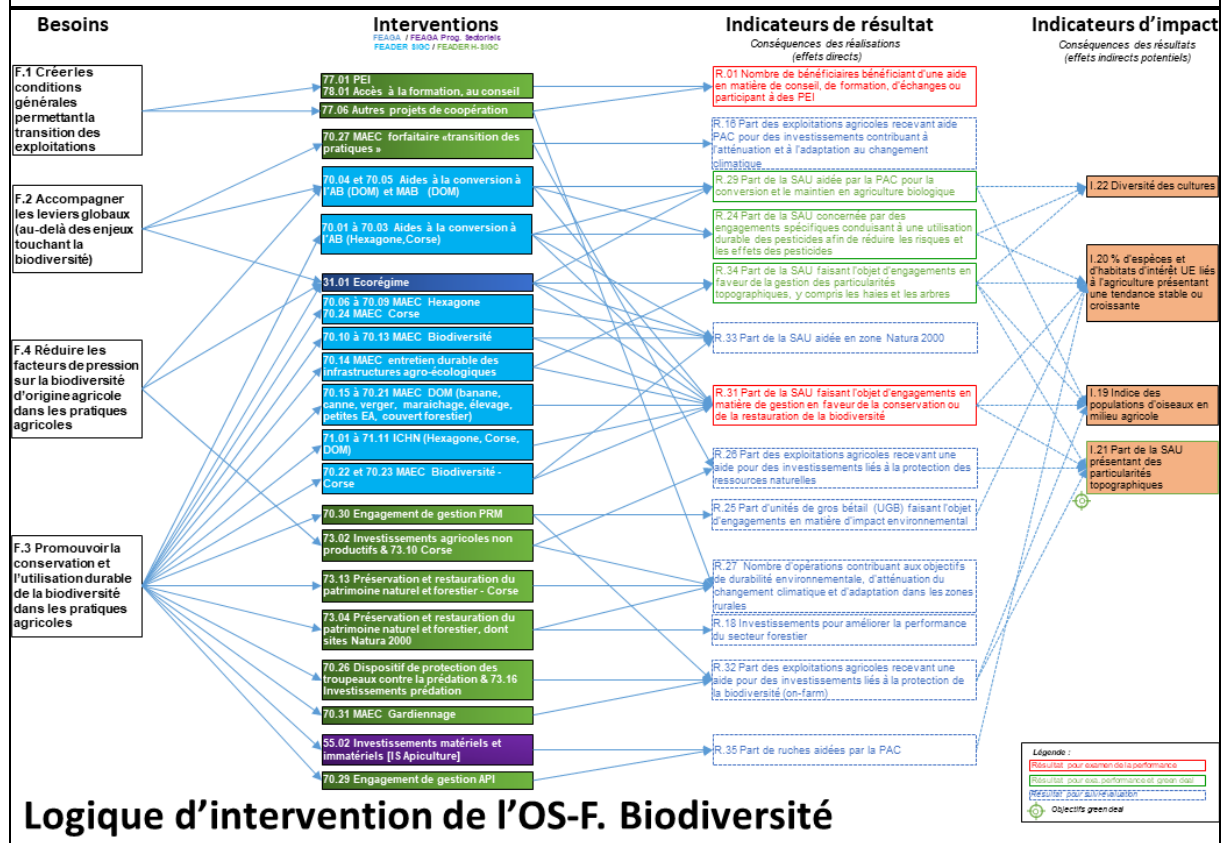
Besoins

Interventions
FEAGA / FEAGA Prog. Sectoriels
FEADER SIGC / FEADER H-SIGC

Indicateurs de résultat
Conséquences des réalisations (effets directs)

Indicateurs d'impact
Conséquences des résultats (effets indirects potentiels)

F.1 Créer les conditions générales permettant la transition des exploitations

F.2 Accompagner les leviers globaux (au-delà des enjeux touchant la biodiversité)

F.4 Réduire les facteurs de pression sur la biodiversité d'origine agricole dans les pratiques agricoles

F.3 Promouvoir la conservation et l'utilisation durable de la biodiversité dans les pratiques agricoles

77.01 PEI
78.01 Accès à la formation, au conseil

77.06 Autres projets de coopération

70.27 MAEC forfaitaire «transition des pratiques »

70.04 et 70.05 Aides à la conversion à l'AB (DOM) et MAB (DOM)

70.01 à 70.03 Aides à la conversion à l'AB (Hexagone,Corse)

31.01 Ecorégime

70.06 à 70.09 MAEC Hexagone
70.24 MAEC Corse

70.10 à 70.13 MAEC Biodiversité

70.14 MAEC entretien durable des infrastructures agro-écologiques

70.15 à 70.21 MAEC DOM (banane, canne, verger, maraichage, élevage, petites EA, couvert forestier)

71.01 à 71.11 ICHN (Hexagone, Corse, DOM)

70.22 et 70.23 MAEC Biodiversité - Corse

70.30 Engagement de gestion PRM

73.02 Investissements agricoles non productifs & 73.10 Corse

73.13 Préservation et restauration du patrimoine naturel et forestier - Corse

73.04 Préservation et restauration du patrimoine naturel et forestier, dont sites Natura 2000

70.26 Dispositif de protection des troupeaux contre la prédation & 73.16 Investissements prédation

70.31 MAEC Gardiennage

55.02 Investissements matériels et immatériels [IS Apiculture]

70.29 Engagement de gestion API

R.01 Nombre de bénéficiaires bénéficiant d'une aide en matière de conseil, de formation, d'échanges ou participant à des PEI

R.16 Part des exploitations agricoles recevant aide PAC pour des investissements contribuant à l'atténuation et à l'adaptation au changement climatique

R.29 Part de la SAU aidée par la PAC pour la conversion et le maintien en agriculture biologique

R.24 Part de la SAU concernée par des engagements spécifiques conduisant à une utilisation durable des pesticides afin de réduire les risques et les effets des pesticides

R.34 Part de la SAU faisant l'objet d'engagements en faveur de la gestion des particularités topographiques, y compris les haies et les arbres

R.33 Part de la SAU aidée en zone Natura 2000

R.31 Part de la SAU faisant l'objet d'engagements en matière de gestion en faveur de la conservation ou de la restauration de la biodiversité

R.26 Part des exploitations agricoles recevant une aide pour des investissements liés à la protection des ressources naturelles

R.25 Part d'unités de gros bétail (UGB) faisant l'objet d'engagements en matière d'impact environnemental

R.27 Nombre d'opérations contribuant aux objectifs de durabilité environnementale, d'atténuation du changement climatique et d'adaptation dans les zones rurales

R.18 Investissements pour améliorer la performance du secteur forestier

R.32 Part des exploitations agricoles recevant une aide pour des investissements liés à la protection de la biodiversité (on-farm)

R.35 Part de ruches aidées par la PAC

I.22 Diversité des cultures

I.20 % d'espèces et d'habitats d'intérêt UE liés à l'agriculture présentant une tendance stable ou croissante

I.19 Indice des populations d'oiseaux en milieu agricole

I.21 Part de la SAU présentant des particularités topographiques

Légende :
Résultat pour examen de la performance
Résultat pour exa. performance et green deal
Résultat pour auto-évaluation
Objectifs green deal

Logique d'intervention de l'OS-F. Biodiversité